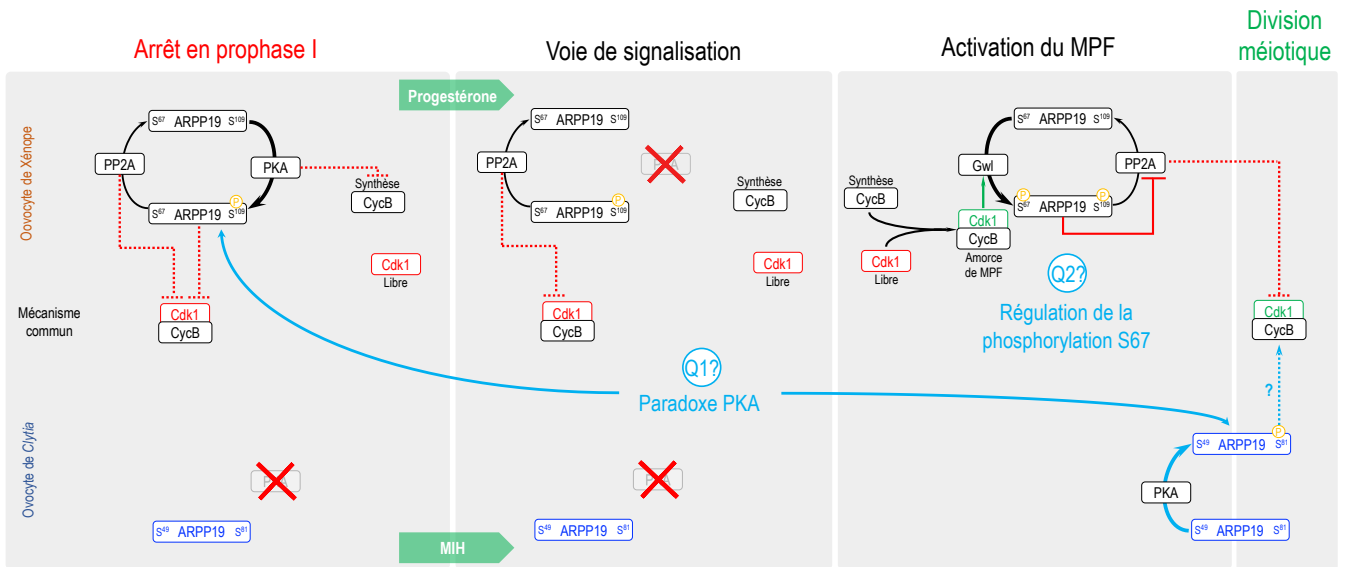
Arrêt en prophase I

Voie de signalisation

Activation du MPF

Division méiotique

Progestérone

Oovocyte de Xénope

$S^{67}$ ARPP19 $S^{109}$

PP2A

PKA

$S^{67}$ ARPP19 $S^{109}$ P

Synthèse
CycB

Cdk1
Libre

Mécanisme commun

Cdk1
CycB

$S^{67}$ ARPP19 $S^{109}$

PP2A

PKA

$S^{67}$ ARPP19 $S^{109}$ P

Synthèse
CycB

Cdk1
Libre

Cdk1
CycB

$S^{67}$ ARPP19 $S^{109}$

Gwl

PP2A

P $S^{67}$ ARPP19 $S^{109}$ P

Synthèse
CycB

Cdk1
CycB
Amorce de MPF

Cdk1
Libre

Q2?

Régulation de la phosphorylation S67

Cdk1
CycB

Q1?
Paradoxe PKA

?

Ovocyte de Clytia

PKA

PKA

$S^{49}$ ARPP19 $S^{81}$

$S^{49}$ ARPP19 $S^{81}$

MIH

P
$S^{49}$ ARPP19 $S^{81}$

PKA

$S^{49}$ ARPP19 $S^{81}$